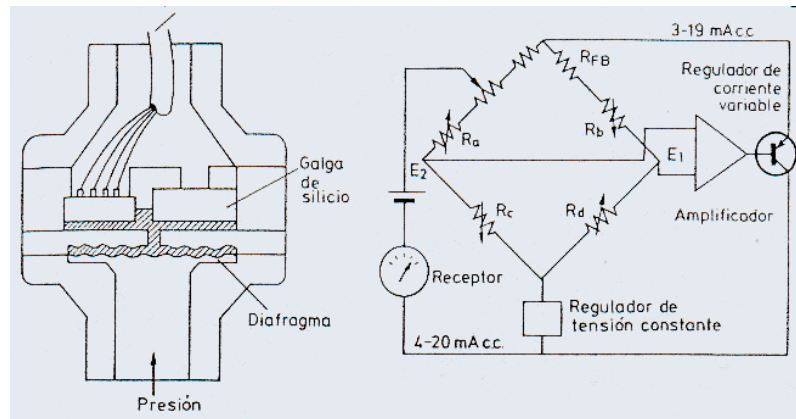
Galga de silicio

Diafragma

Presión

3-19 mA c.c.

$R_{FB}$

Regulador de corriente variable

$R_a$

$R_b$

$E_2$

$E_1$

$R_c$

$R_d$

Amplificador

Receptor

Regulador de tensión constante

4-20 mA c.c.